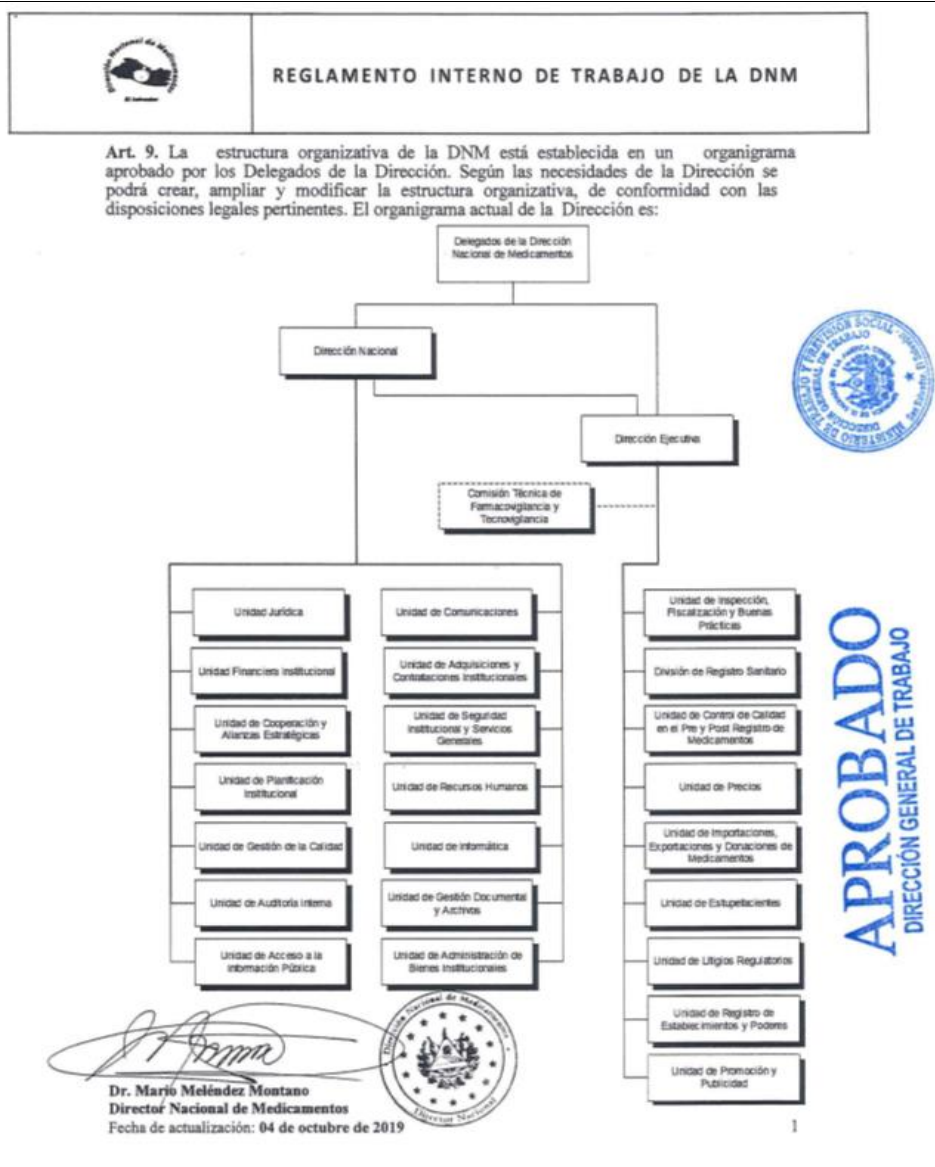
Dirección Nacional de Medicamentos
El Salvador

REGLAMENTO INTERNO DE TRABAJO DE LA DNM

Art. 9. La estructura organizativa de la DNM está establecida en un organigrama aprobado por los Delegados de la Dirección. Según las necesidades de la Dirección se podrá crear, ampliar y modificar la estructura organizativa, de conformidad con las disposiciones legales pertinentes. El organigrama actual de la Dirección es:

Delegados de la Dirección Nacional de Medicamentos

Dirección Nacional

Dirección Ejecutiva

Comisión Técnica de Farmacovigilancia y Tecnovigilancia

Unidad Jurídica

Unidad Financiera Institucional

Unidad de Cooperación y Alianzas Estratégicas

Unidad de Planificación Institucional

Unidad de Gestión de la Calidad

Unidad de Auditoría Interna

Unidad de Acceso a la Información Pública

Unidad de Comunicaciones

Unidad de Adquisiciones y Contrataciones Institucionales

Unidad de Seguridad Institucional y Servicios Generales

Unidad de Recursos Humanos

Unidad de Informática

Unidad de Gestión Documental y Archivos

Unidad de Administración de Bienes Institucionales

Unidad de Inspección, Fiscalización y Buenas Prácticas

División de Registro Sanitario

Unidad de Control de Calidad en el Pre y Post Registro de Medicamentos

Unidad de Precios

Unidad de Importaciones, Exportaciones y Donaciones de Medicamentos

Unidad de Estupefacientes

Unidad de Litigios Regulatorios

Unidad de Registro de Establecimientos y Poderes

Unidad de Promoción y Publicidad

MINISTERIO DE TRABAJO Y PREVISIÓN SOCIAL DIRECCIÓN GENERAL DE TRABAJO San Salvador

APROBADO
DIRECCIÓN GENERAL DE TRABAJO

Dirección Nacional de Medicamentos Director Nacional

Dr. Mario Meléndez Montano
Director Nacional de Medicamentos
Fecha de actualización: 04 de octubre de 2019

1